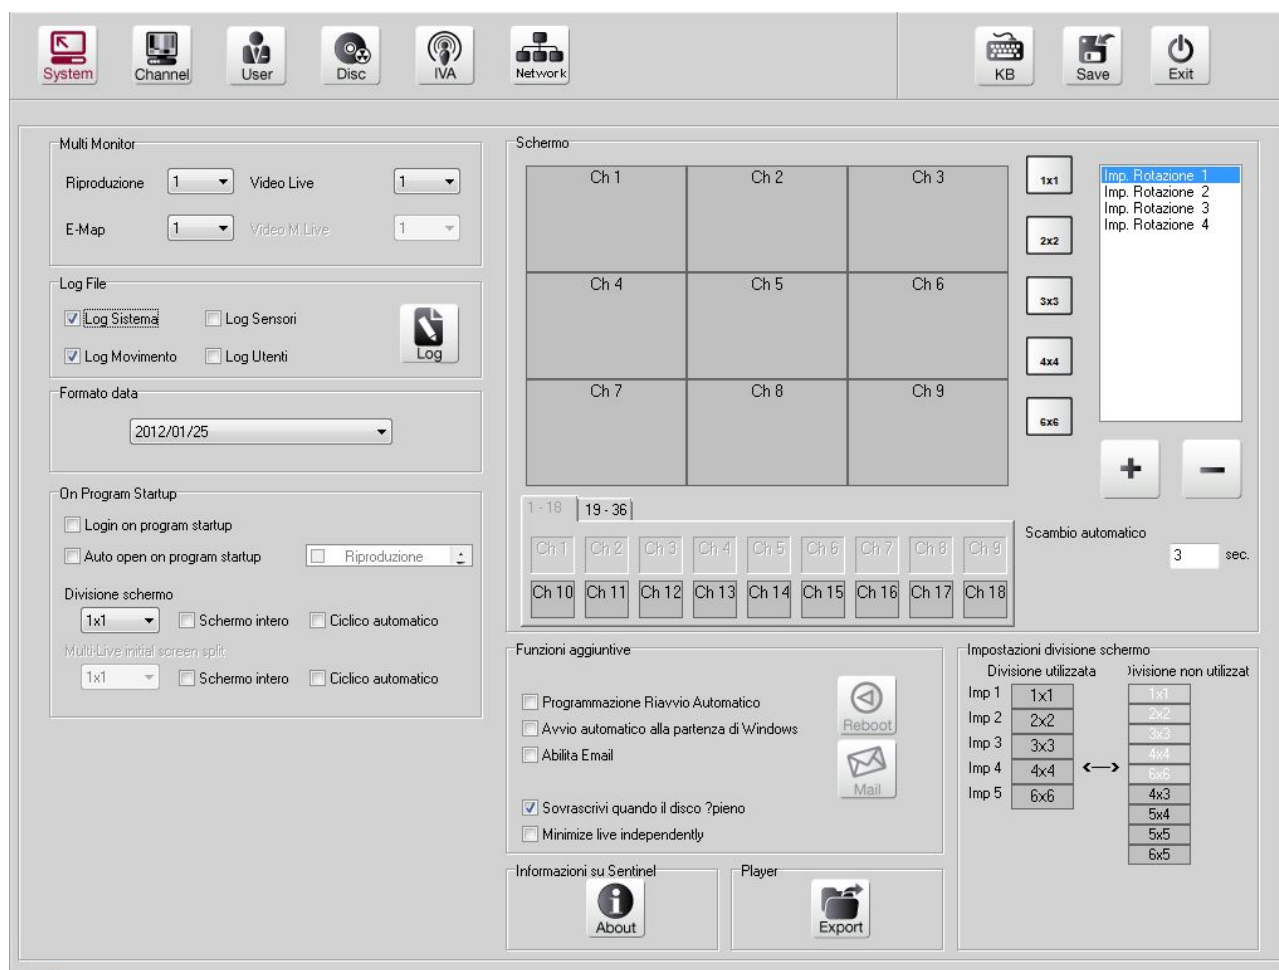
System Channel User Disc IVA Network KB Save Exit

Multi Monitor
Riproduzione 1 Video Live 1
E-Map 1 Video M.Live 1

Log File
Log Sistema Log Sensori
Log Movimento Log Utenti
Log

Formato data
2012/01/25

On Program Startup
Login on program startup
Auto open on program startup Riproduzione
Divisione schermo
1x1 Schermo intero Ciclico automatico
Multi-Live initial screen split
1x1 Schermo intero Ciclico automatico

Schermo
| Ch 1 | Ch 2 | Ch 3 |
|---|---|---|
| Ch 4 | Ch 5 | Ch 6 |
| Ch 7 | Ch 8 | Ch 9 |

1x1 2x2 3x3 4x4 6x6

Imp. Rotazione 1
Imp. Rotazione 2
Imp. Rotazione 3
Imp. Rotazione 4

+ −

1 - 18 19 - 36
Ch 1 Ch 2 Ch 3 Ch 4 Ch 5 Ch 6 Ch 7 Ch 8 Ch 9
Ch 10 Ch 11 Ch 12 Ch 13 Ch 14 Ch 15 Ch 16 Ch 17 Ch 18

Scambio automatico
3 sec.

Funzioni aggiuntive
Programmazione Riavvio Automatico
Avvio automatico alla partenza di Windows
Abilita Email
Sovrascrivi quando il disco ?pieno
Minimize live independently
Reboot
Mail

Impostazioni divisione schermo
Divisione utilizzata )ivisione non utilizzat
Imp 1 1x1
Imp 2 2x2
Imp 3 3x3
Imp 4 4x4
Imp 5 6x6
<—>
1x1
2x2
3x3
4x4
6x6
4x3
5x4
5x5
6x5

Informazioni su Sentinel
About

Player
Export